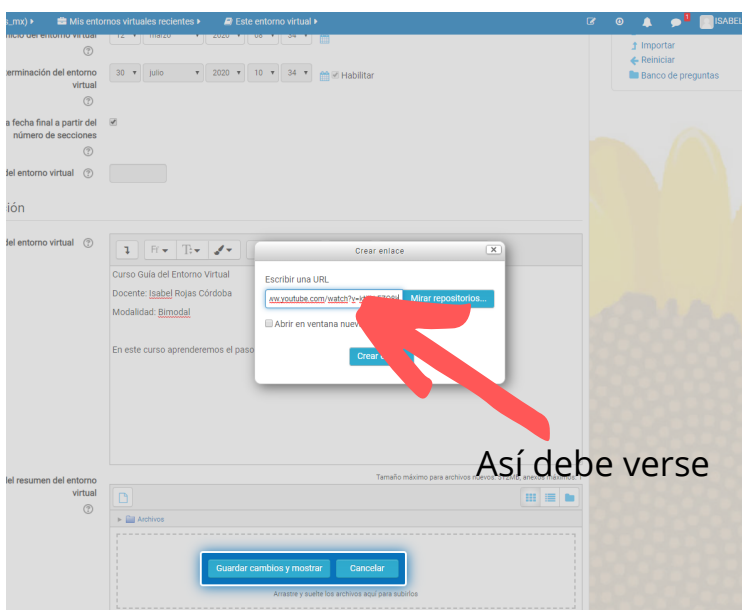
s_mx) ▸ Mis entornos virtuales recientes ▸ Este entorno virtual ▸

ISABEL

nicio del entorno virtual 12 marzo 2020 08 54

Importar
Reiniciar
Banco de preguntas

erminación del entorno virtual 30 julio 2020 10 34 Habilitar

a fecha final a partir del número de secciones

del entorno virtual

ión

del entorno virtual

Curso Guía del Entorno Virtual
Docente: Isabel Rojas Córdoba
Modalidad: Bimodal

En este curso aprenderemos el paso

Crear enlace

Escribir una URL
ww.youtube.com/watch?v=k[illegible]
Mirar repositorios...

Abrir en ventana nuev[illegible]

Crear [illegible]

Así debe verse

Tamaño máximo para archivos nuevos: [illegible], anexos máximos: 1

del resumen del entorno virtual

Archivos

Guardar cambios y mostrar
Cancelar

Arrastre y suelte los archivos aquí para subirlos